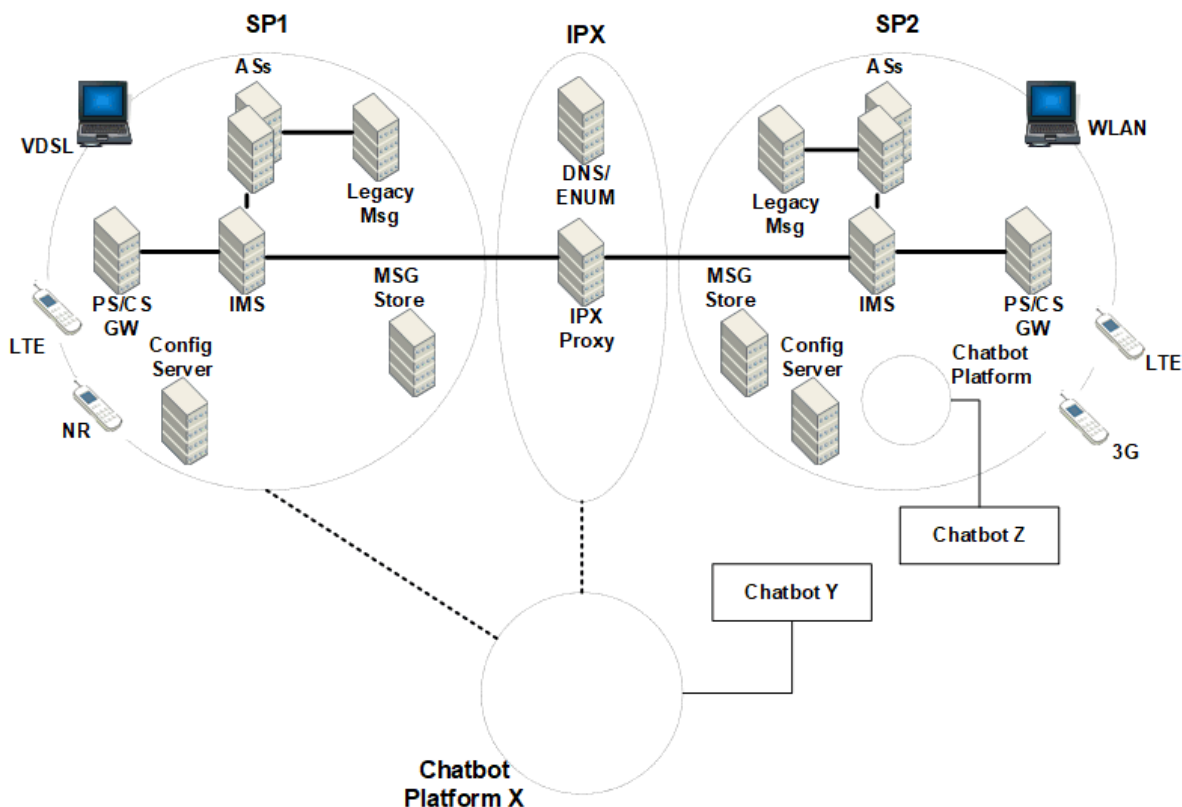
SP1

IPX

SP2

ASs

VDSL

Legacy Msg

PS/CS GW

IMS

MSG Store

LTE

Config Server

NR

DNS/ ENUM

IPX Proxy

ASs

WLAN

Legacy Msg

MSG Store

IMS

PS/CS GW

Config Server

Chatbot Platform

LTE

3G

Chatbot Z

Chatbot Y

Chatbot Platform X